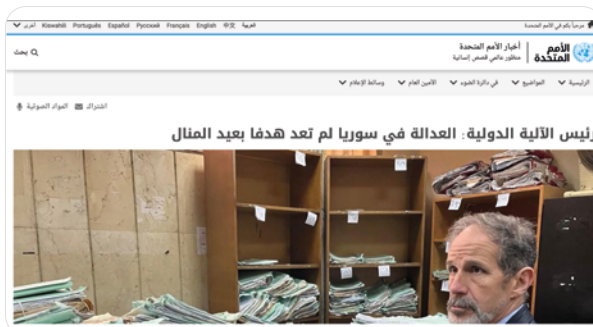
مرحبا بكم في الأمم المتحدة
العربية 中文 English Français Русский Español Português Kiswahili أخرى

الأمم المتحدة
أخبار الأمم المتحدة
منظور عالمي قصص إنسانية
بحث

الرئيسية  المواضيع  في دائرة الضوء  الأمين العام  وسائط الإعلام

اشتراك  المواد الصوتية

رئيس الآلية الدولية: العدالة في سوريا لم تعد هدفا بعيد المنال